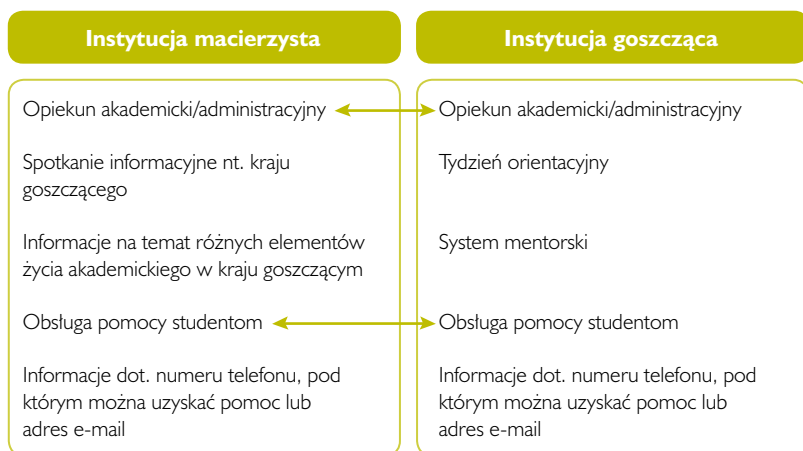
Instytucja macierzysta

Opiekun akademicki/administracyjny

Spotkanie informacyjne nt. kraju goszczącego

Informacje na temat różnych elementów życia akademickiego w kraju goszczącym

Obsługa pomocy studentom

Informacje dot. numeru telefonu, pod którym można uzyskać pomoc lub adres e-mail

Instytucja goszcząca

Opiekun akademicki/administracyjny

Tydzień orientacyjny

System mentorski

Obsługa pomocy studentom

Informacje dot. numeru telefonu, pod którym można uzyskać pomoc lub adres e-mail